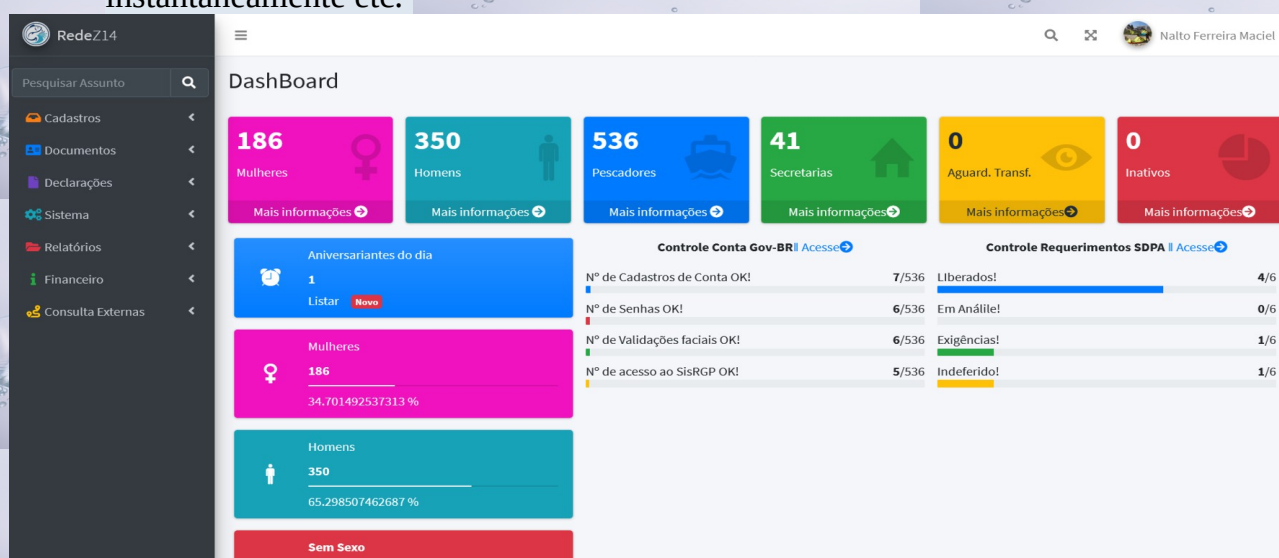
instantaneamente etc.

RedeZ14

Nalto Ferreira Maciel

Pesquisar Assunto

Cadastros
Documentos
Declarações
Sistema
Relatórios
Financeiro
Consulta Externas

DashBoard

186
Mulheres
Mais informações

350
Homens
Mais informações

536
Pescadores
Mais informações

41
Secretarias
Mais informações

0
Aguard. Transf.
Mais informações

0
Inativos
Mais informações

Aniversariantes do dia
1
Listar Novo

Mulheres
186
34.701492537313 %

Homens
350
65.298507462687 %

Sem Sexo

Controle Conta Gov-BR‖ Acesse

Nº de Cadastros de Conta OK! 7/536
Nº de Senhas OK! 6/536
Nº de Validações faciais OK! 6/536
Nº de acesso ao SisRGP OK! 5/536

Controle Requerimentos SDPA ‖ Acesse

LIberados! 4/6
Em Análile! 0/6
Exigências! 1/6
Indeferido! 1/6